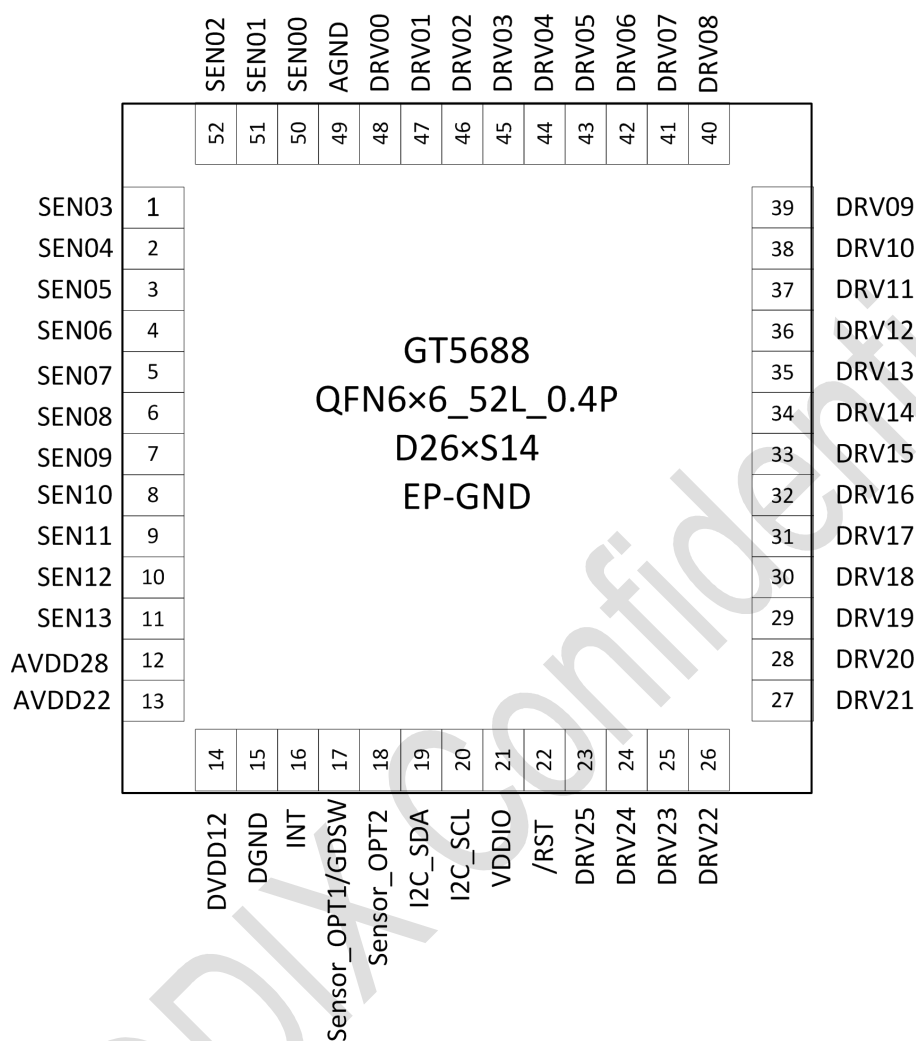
SEN02 SEN01 SEN00 AGND DRV00 DRV01 DRV02 DRV03 DRV04 DRV05 DRV06 DRV07 DRV08

52 51 50 49 48 47 46 45 44 43 42 41 40

SEN03 1
SEN04 2
SEN05 3
SEN06 4
SEN07 5
SEN08 6
SEN09 7
SEN10 8
SEN11 9
SEN12 10
SEN13 11
AVDD28 12
AVDD22 13

39 DRV09
38 DRV10
37 DRV11
36 DRV12
35 DRV13
34 DRV14
33 DRV15
32 DRV16
31 DRV17
30 DRV18
29 DRV19
28 DRV20
27 DRV21

GT5688
QFN6×6_52L_0.4P
D26×S14
EP-GND

14 15 16 17 18 19 20 21 22 23 24 25 26

DVDD12 DGND INT Sensor_OPT1/GDSW Sensor_OPT2 I2C_SDA I2C_SCL VDDIO /RST DRV25 DRV24 DRV23 DRV22

GOODIX Confidential